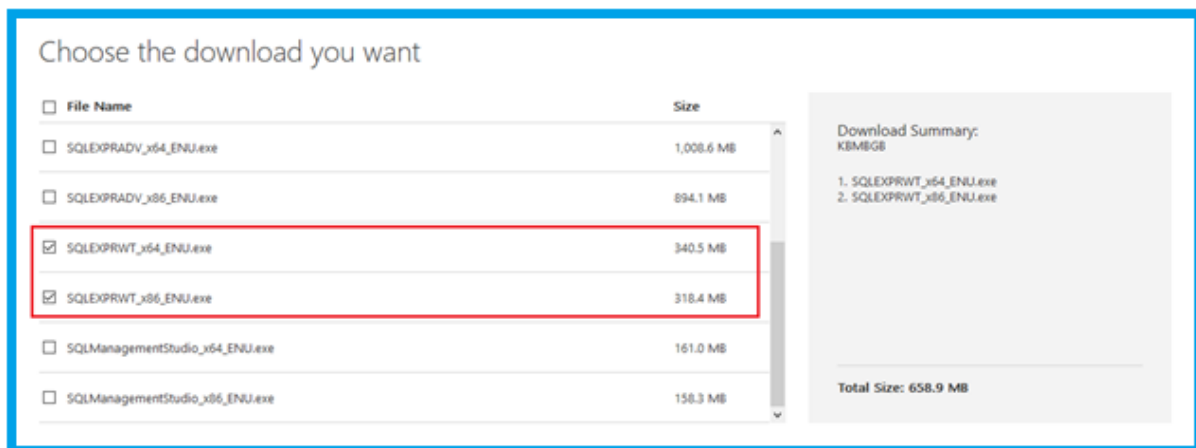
Choose the download you want

| File Name | Size |
|---|---|
| SQLEXPRADV_x64_ENU.exe | 1,008.6 MB |
| SQLEXPRADV_x86_ENU.exe | 894.1 MB |
| SQLEXPRWT_x64_ENU.exe | 340.5 MB |
| SQLEXPRWT_x86_ENU.exe | 318.4 MB |
| SQLManagementStudio_x64_ENU.exe | 161.0 MB |
| SQLManagementStudio_x86_ENU.exe | 158.3 MB |

Download Summary:
KBMBGB

1. SQLEXPRWT_x64_ENU.exe
2. SQLEXPRWT_x86_ENU.exe

Total Size: 658.9 MB